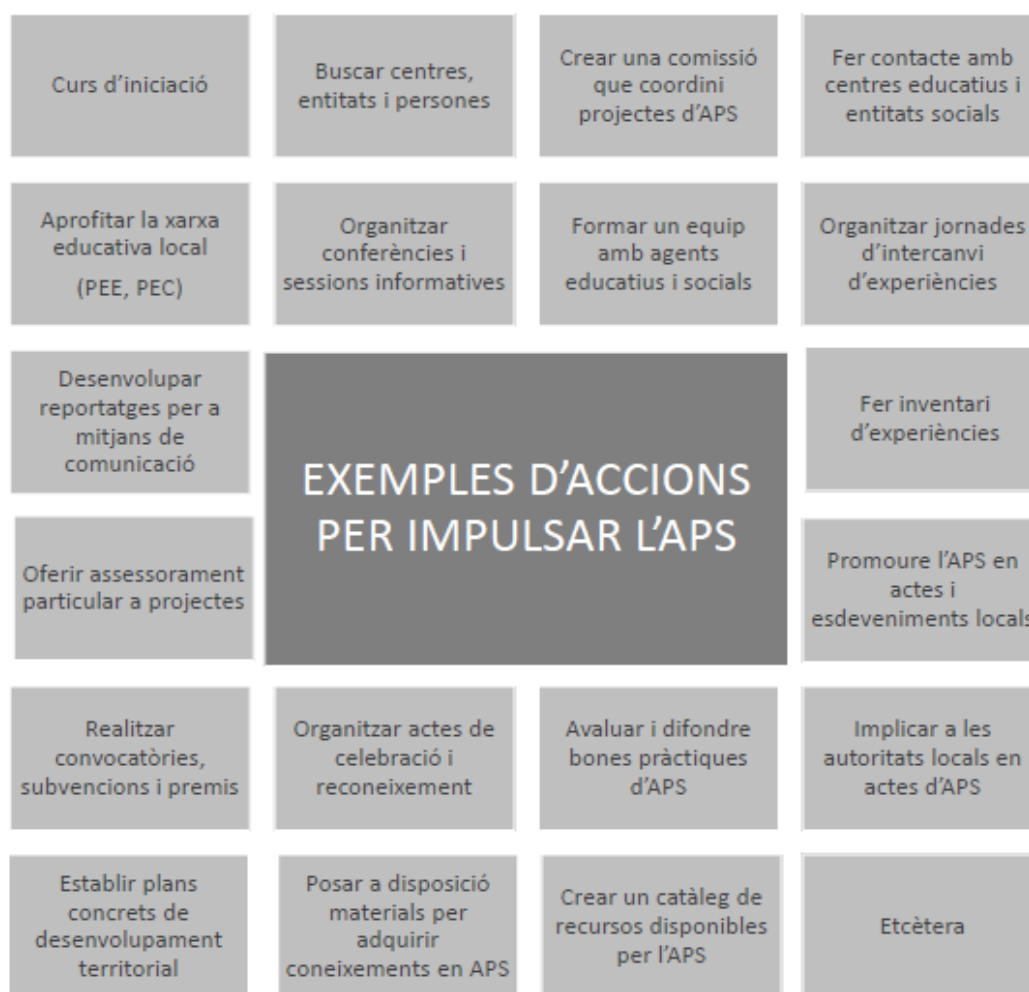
Curs d'iniciació

Buscar centres, entitats i persones

Crear una comissió que coordini projectes d'APS

Fer contacte amb centres educatius i entitats socials

Aprofitar la xarxa educativa local (PEE, PEC)

Organitzar conferències i sessions informatives

Formar un equip amb agents educatius i socials

Organitzar jornades d'intercanvi d'experiències

Desenvolupar reportatges per a mitjans de comunicació

EXEMPLES D'ACCIONS PER IMPULSAR L'APS

Fer inventari d'experiències

Oferir assessorament particular a projectes

Promoure l'APS en actes i esdeveniments locals

Realitzar convocatòries, subvencions i premis

Organitzar actes de celebració i reconeixement

Avaluar i difondre bones pràctiques d'APS

Implicar a les autoritats locals en actes d'APS

Establir plans concrets de desenvolupament territorial

Posar a disposició materials per adquirir coneixements en APS

Crear un catàleg de recursos disponibles per l'APS

Etcètera